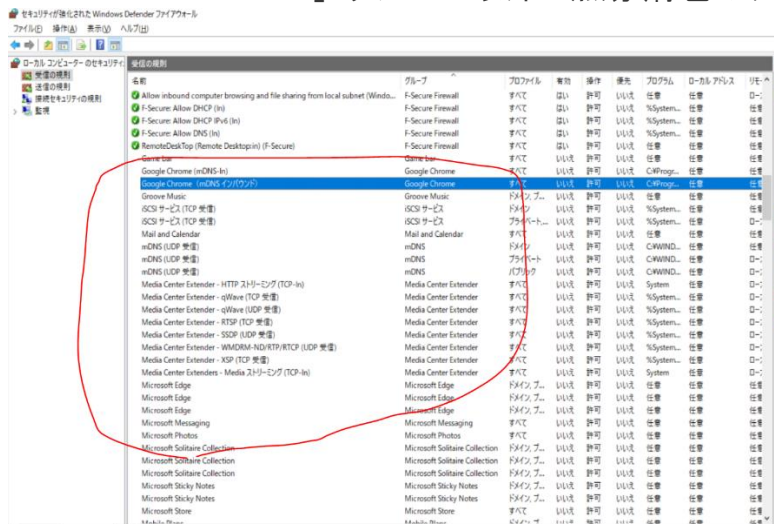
セキュリティが強化された Windows Defender ファイアウォール

ファイル(F) 操作(A) 表示(V) ヘルプ(H)

ローカル コンピューター のセキュリティ
受信の規則
送信の規則
接続セキュリティの規則
監視

受信の規則

| 名前 | グループ | プロファイル | 有効 | 操作 | 優先 | プログラム | ローカル アドレス | リモー |
|---|---|---|---|---|---|---|---|---|
| Allow inbound computer browsing and file sharing from local subnet (Windo... | F-Secure Firewall | すべて | はい | 許可 | いいえ | 任意 | 任意 | 任意 |
| F-Secure: Allow DHCP (In) | F-Secure Firewall | すべて | はい | 許可 | いいえ | %System... | 任意 | 任意 |
| F-Secure: Allow DHCP IPv6 (In) | F-Secure Firewall | すべて | はい | 許可 | いいえ | %System... | 任意 | 任意 |
| F-Secure: Allow DNS (In) | F-Secure Firewall | すべて | はい | 許可 | いいえ | %System... | 任意 | 任意 |
| RemoteDeskTop (Remote Desktop:in) (F-Secure) | F-Secure Firewall | すべて | はい | 許可 | いいえ | 任意 | 任意 | 任意 |
| Game bar | Game bar | すべて | いいえ | 許可 | いいえ | 任意 | 任意 | 任意 |
| Google Chrome (mDNS-In) | Google Chrome | すべて | いいえ | 許可 | いいえ | C:¥Progr... | 任意 | 任意 |
| Google Chrome (mDNS インバウンド) | Google Chrome | すべて | いいえ | 許可 | いいえ | C:¥Progr... | 任意 | 任意 |
| Groove Music | Groove Music | ドメイン, プ... | いいえ | 許可 | いいえ | 任意 | 任意 | 任意 |
| iSCSI サービス (TCP 受信) | iSCSI サービス | ドメイン | いいえ | 許可 | いいえ | %System... | 任意 | 任意 |
| iSCSI サービス (TCP 受信) | iSCSI サービス | プライベート... | いいえ | 許可 | いいえ | %System... | 任意 | ローカ |
| Mail and Calendar | Mail and Calendar | すべて | いいえ | 許可 | いいえ | 任意 | 任意 | 任意 |
| mDNS (UDP 受信) | mDNS | ドメイン | いいえ | 許可 | いいえ | C:¥WIND... | 任意 | 任意 |
| mDNS (UDP 受信) | mDNS | プライベート | いいえ | 許可 | いいえ | C:¥WIND... | 任意 | ローカ |
| mDNS (UDP 受信) | mDNS | パブリック | いいえ | 許可 | いいえ | C:¥WIND... | 任意 | ローカ |
| Media Center Extender - HTTP ストリーミング (TCP-In) | Media Center Extender | すべて | いいえ | 許可 | いいえ | System | 任意 | ローカ |
| Media Center Extender - qWave (TCP 受信) | Media Center Extender | すべて | いいえ | 許可 | いいえ | %System... | 任意 | ローカ |
| Media Center Extender - qWave (UDP 受信) | Media Center Extender | すべて | いいえ | 許可 | いいえ | %System... | 任意 | ローカ |
| Media Center Extender - RTSP (TCP 受信) | Media Center Extender | すべて | いいえ | 許可 | いいえ | %System... | 任意 | ローカ |
| Media Center Extender - SSDP (UDP 受信) | Media Center Extender | すべて | いいえ | 許可 | いいえ | %System... | 任意 | ローカ |
| Media Center Extender - WMDRM-ND/RTP/RTCP (UDP 受信) | Media Center Extender | すべて | いいえ | 許可 | いいえ | %System... | 任意 | ローカ |
| Media Center Extender - XSP (TCP 受信) | Media Center Extender | すべて | いいえ | 許可 | いいえ | %System... | 任意 | ローカ |
| Media Center Extenders - Media ストリーミング (TCP-In) | Media Center Extender | すべて | いいえ | 許可 | いいえ | System | 任意 | ローカ |
| Microsoft Edge | Microsoft Edge | ドメイン, プ... | いいえ | 許可 | いいえ | 任意 | 任意 | 任意 |
| Microsoft Edge | Microsoft Edge | ドメイン, プ... | いいえ | 許可 | いいえ | 任意 | 任意 | 任意 |
| Microsoft Edge | Microsoft Edge | ドメイン, プ... | いいえ | 許可 | いいえ | 任意 | 任意 | 任意 |
| Microsoft Messaging | Microsoft Messaging | すべて | いいえ | 許可 | いいえ | 任意 | 任意 | 任意 |
| Microsoft Photos | Microsoft Photos | すべて | いいえ | 許可 | いいえ | 任意 | 任意 | 任意 |
| Microsoft Solitaire Collection | Microsoft Solitaire Collection | ドメイン, プ... | いいえ | 許可 | いいえ | 任意 | 任意 | 任意 |
| Microsoft Solitaire Collection | Microsoft Solitaire Collection | ドメイン, プ... | いいえ | 許可 | いいえ | 任意 | 任意 | 任意 |
| Microsoft Solitaire Collection | Microsoft Solitaire Collection | ドメイン, プ... | いいえ | 許可 | いいえ | 任意 | 任意 | 任意 |
| Microsoft Sticky Notes | Microsoft Sticky Notes | ドメイン, プ... | いいえ | 許可 | いいえ | 任意 | 任意 | 任意 |
| Microsoft Sticky Notes | Microsoft Sticky Notes | ドメイン, プ... | いいえ | 許可 | いいえ | 任意 | 任意 | 任意 |
| Microsoft Store | Microsoft Store | ドメイン, プ... | いいえ | 許可 | いいえ | 任意 | 任意 | 任意 |
| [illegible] | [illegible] | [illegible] | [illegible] | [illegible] | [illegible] | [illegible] | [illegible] | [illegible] |